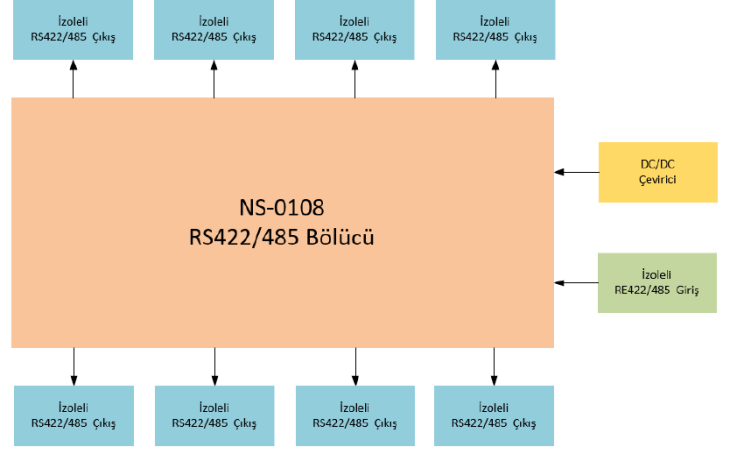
İzoleli
RS422/485 Çıkış

İzoleli
RS422/485 Çıkış

İzoleli
RS422/485 Çıkış

İzoleli
RS422/485 Çıkış

NS-0108
RS422/485 Bölücü

DC/DC
Çevirici

İzoleli
RE422/485 Giriş

İzoleli
RS422/485 Çıkış

İzoleli
RS422/485 Çıkış

İzoleli
RS422/485 Çıkış

İzoleli
RS422/485 Çıkış